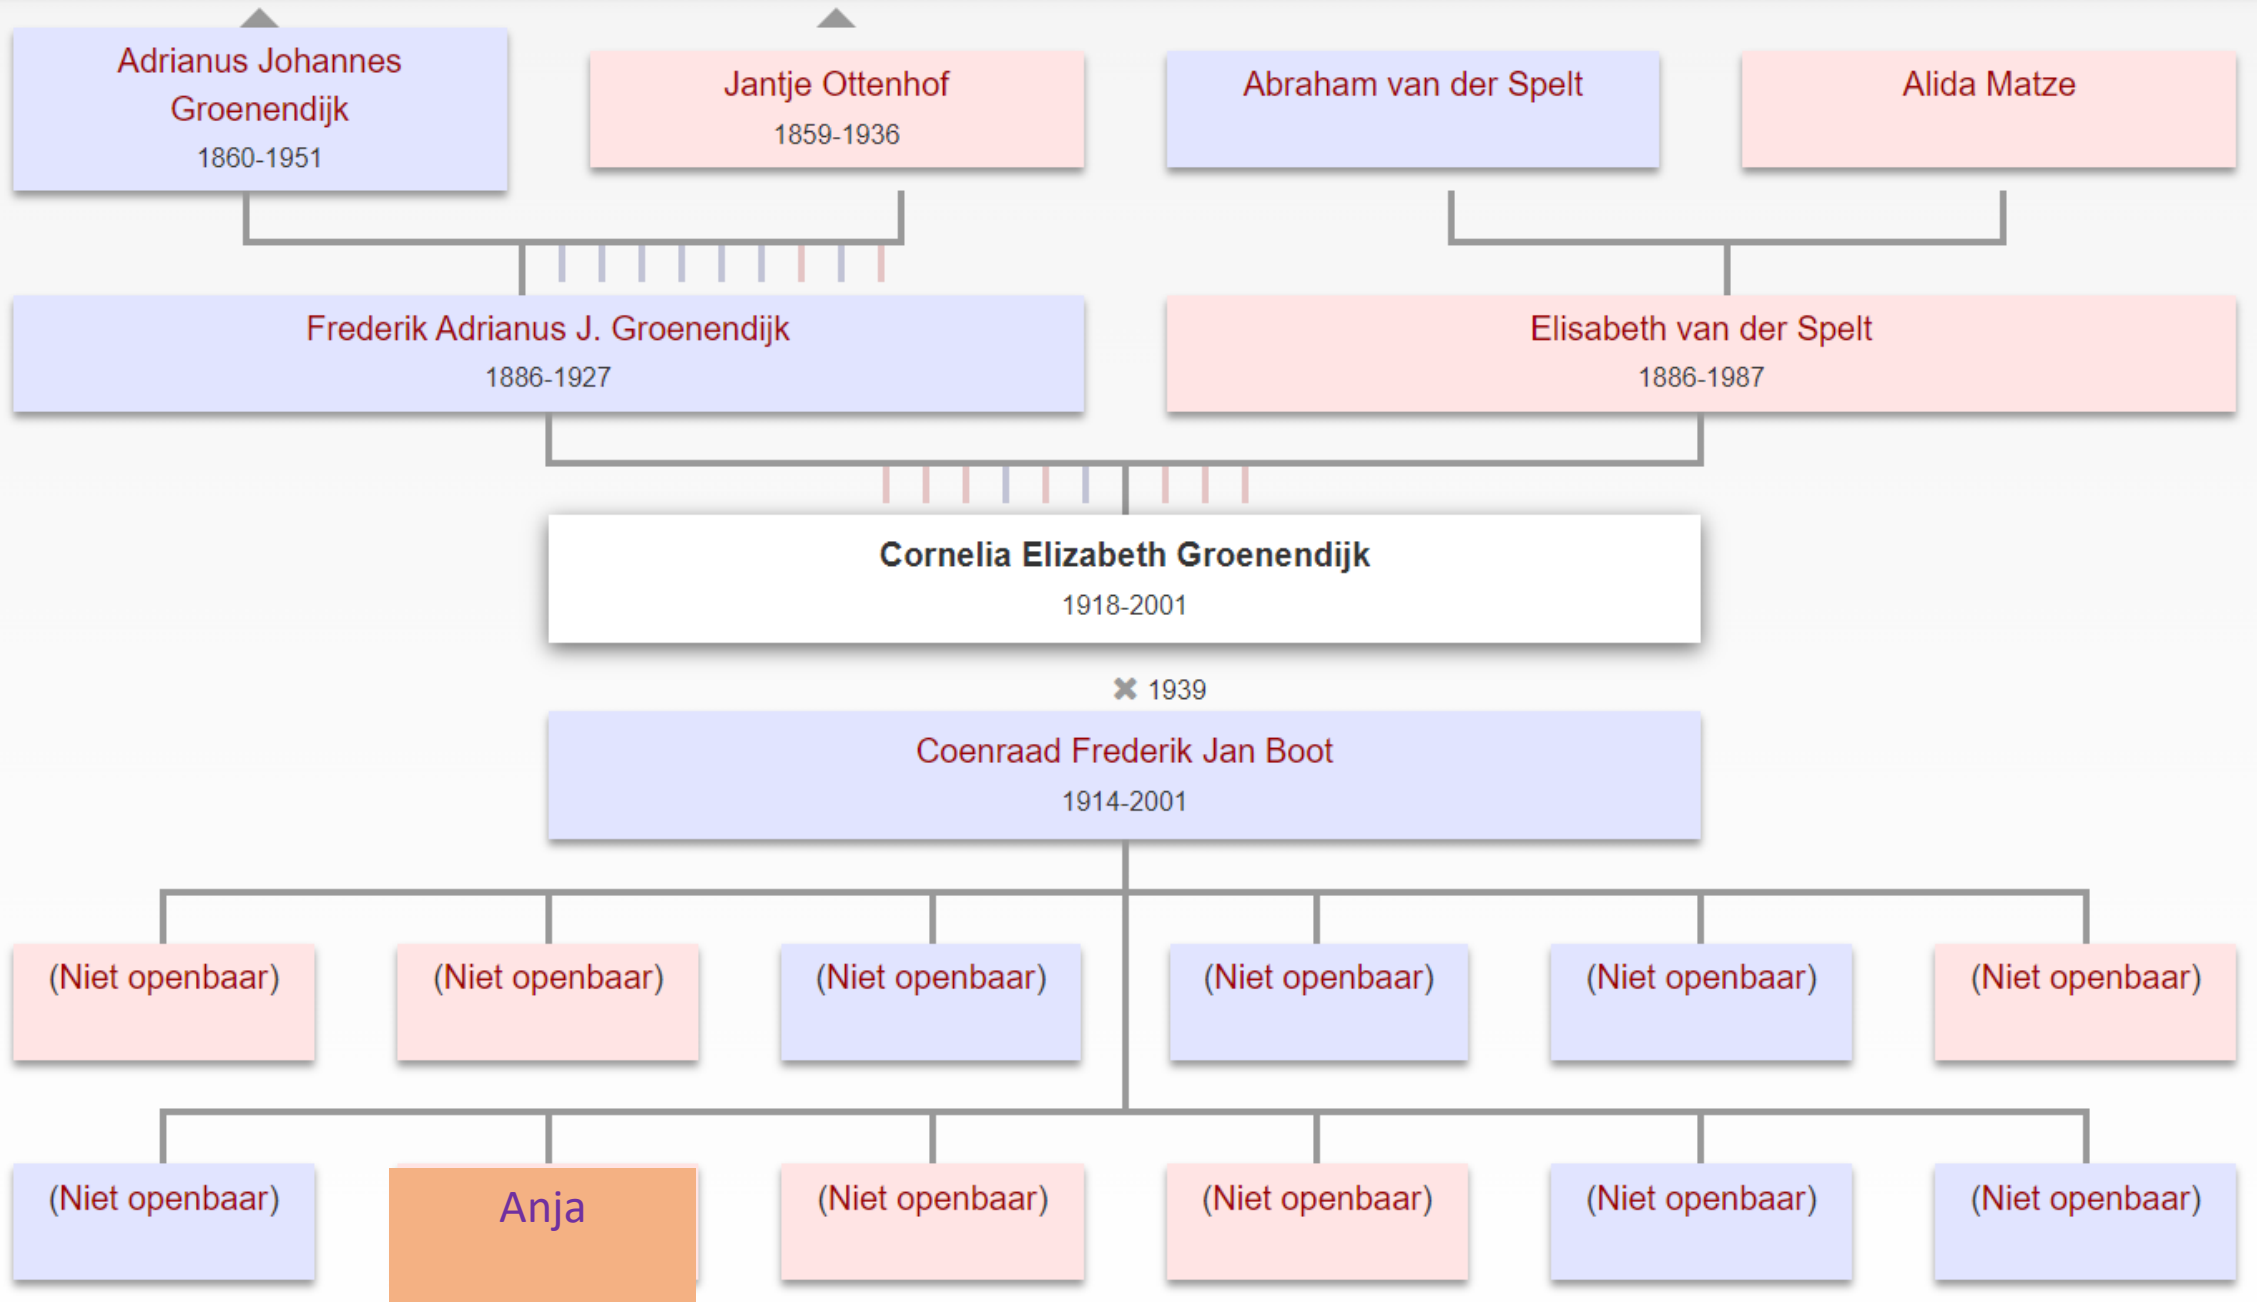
Adrianus Johannes Groenendijk
1860-1951

Jantje Ottenhof
1859-1936

Abraham van der Spelt

Alida Matze

Frederik Adrianus J. Groenendijk
1886-1927

Elisabeth van der Spelt
1886-1987

Cornelia Elizabeth Groenendijk
1918-2001

✖ 1939

Coenraad Frederik Jan Boot
1914-2001

(Niet openbaar)

(Niet openbaar)

(Niet openbaar)

(Niet openbaar)

(Niet openbaar)

(Niet openbaar)

(Niet openbaar)

Anja

(Niet openbaar)

(Niet openbaar)

(Niet openbaar)

(Niet openbaar)